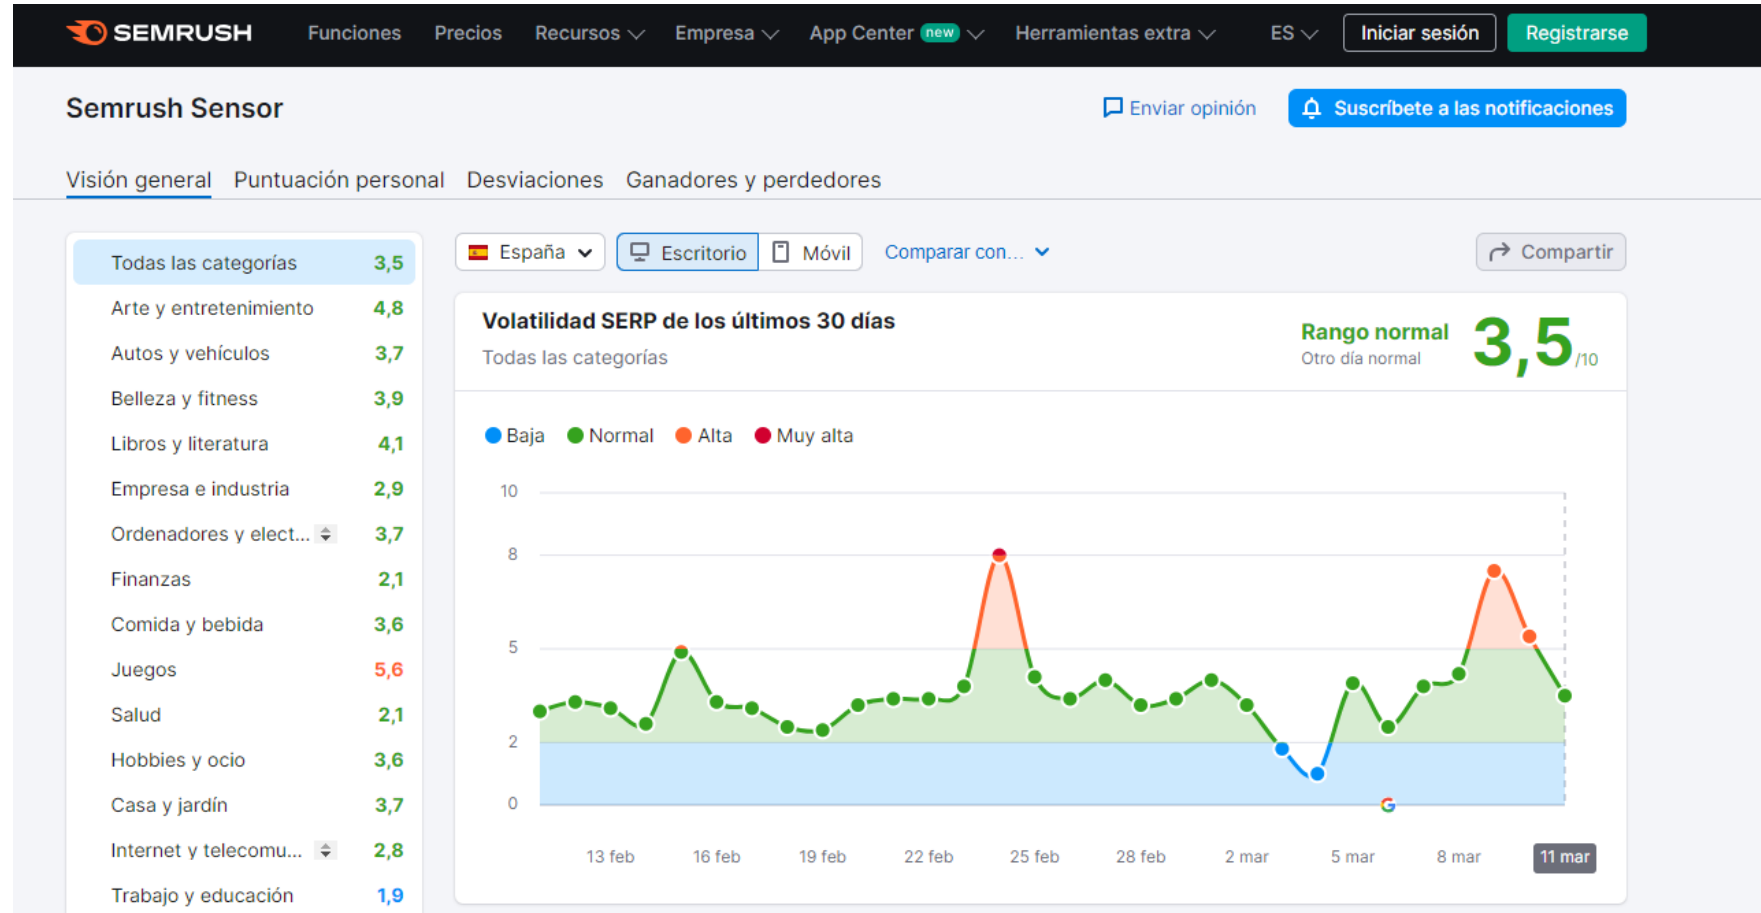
SEMRUSH Funciones Precios Recursos Empresa App Center new Herramientas extra ES Iniciar sesión Registrarse

Semrush Sensor

Enviar opinión Suscríbete a las notificaciones

Visión general Puntuación personal Desviaciones Ganadores y perdedores

| Todas las categorías | 3,5 |
|---|---|
| Arte y entretenimiento | 4,8 |
| Autos y vehículos | 3,7 |
| Belleza y fitness | 3,9 |
| Libros y literatura | 4,1 |
| Empresa e industria | 2,9 |
| Ordenadores y elect... | 3,7 |
| Finanzas | 2,1 |
| Comida y bebida | 3,6 |
| Juegos | 5,6 |
| Salud | 2,1 |
| Hobbies y ocio | 3,6 |
| Casa y jardín | 3,7 |
| Internet y telecomu... | 2,8 |
| Trabajo y educación | 1,9 |

España Escritorio Móvil Comparar con... Compartir

Volatilidad SERP de los últimos 30 días
Todas las categorías

Rango normal
Otro día normal
3,5 /10

Baja Normal Alta Muy alta

10
8
5
2
0

13 feb 16 feb 19 feb 22 feb 25 feb 28 feb 2 mar 5 mar 8 mar 11 mar